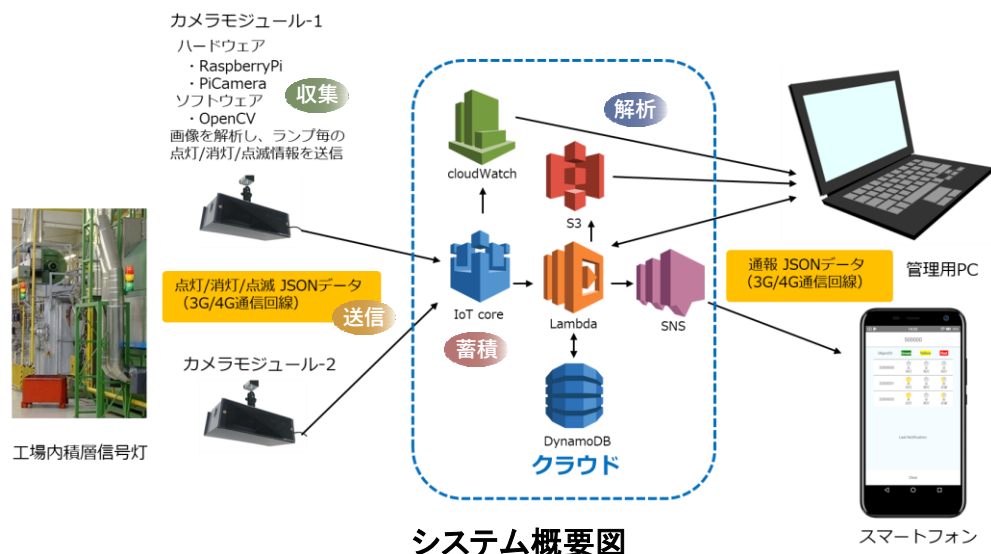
カメラモジュール-1
ハードウェア
・RaspberryPi
・PiCamera
ソフトウェア
・OpenCV
画像を解析し、ランプ毎の点灯/消灯/点滅情報を送信

収集

解析

cloudWatch

S3

点灯/消灯/点滅 JSONデータ
（3G/4G通信回線）

送信

IoT core

Lambda

SNS

通報 JSONデータ
（3G/4G通信回線）

管理用PC

蓄積

カメラモジュール-2

DynamoDB

クラウド

工場内積層信号灯

システム概要図

スマートフォン